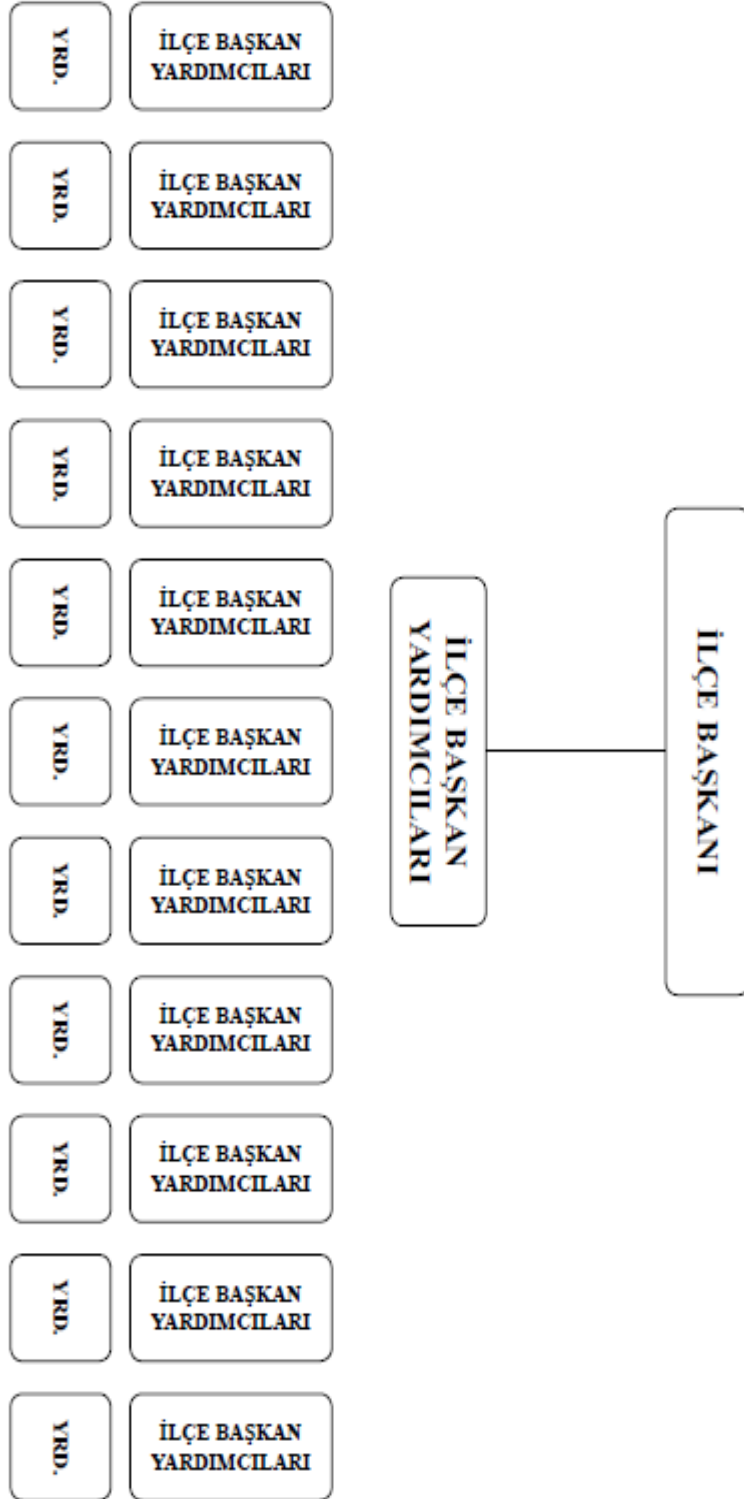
İLÇE BAŞKANI

İLÇE BAŞKAN YARDIMCILARI

İLÇE BAŞKAN YARDIMCILARI

YRD.

İLÇE BAŞKAN YARDIMCILARI

YRD.

İLÇE BAŞKAN YARDIMCILARI

YRD.

İLÇE BAŞKAN YARDIMCILARI

YRD.

İLÇE BAŞKAN YARDIMCILARI

YRD.

İLÇE BAŞKAN YARDIMCILARI

YRD.

İLÇE BAŞKAN YARDIMCILARI

YRD.

İLÇE BAŞKAN YARDIMCILARI

YRD.

İLÇE BAŞKAN YARDIMCILARI

YRD.

İLÇE BAŞKAN YARDIMCILARI

YRD.

İLÇE BAŞKAN YARDIMCILARI

YRD.